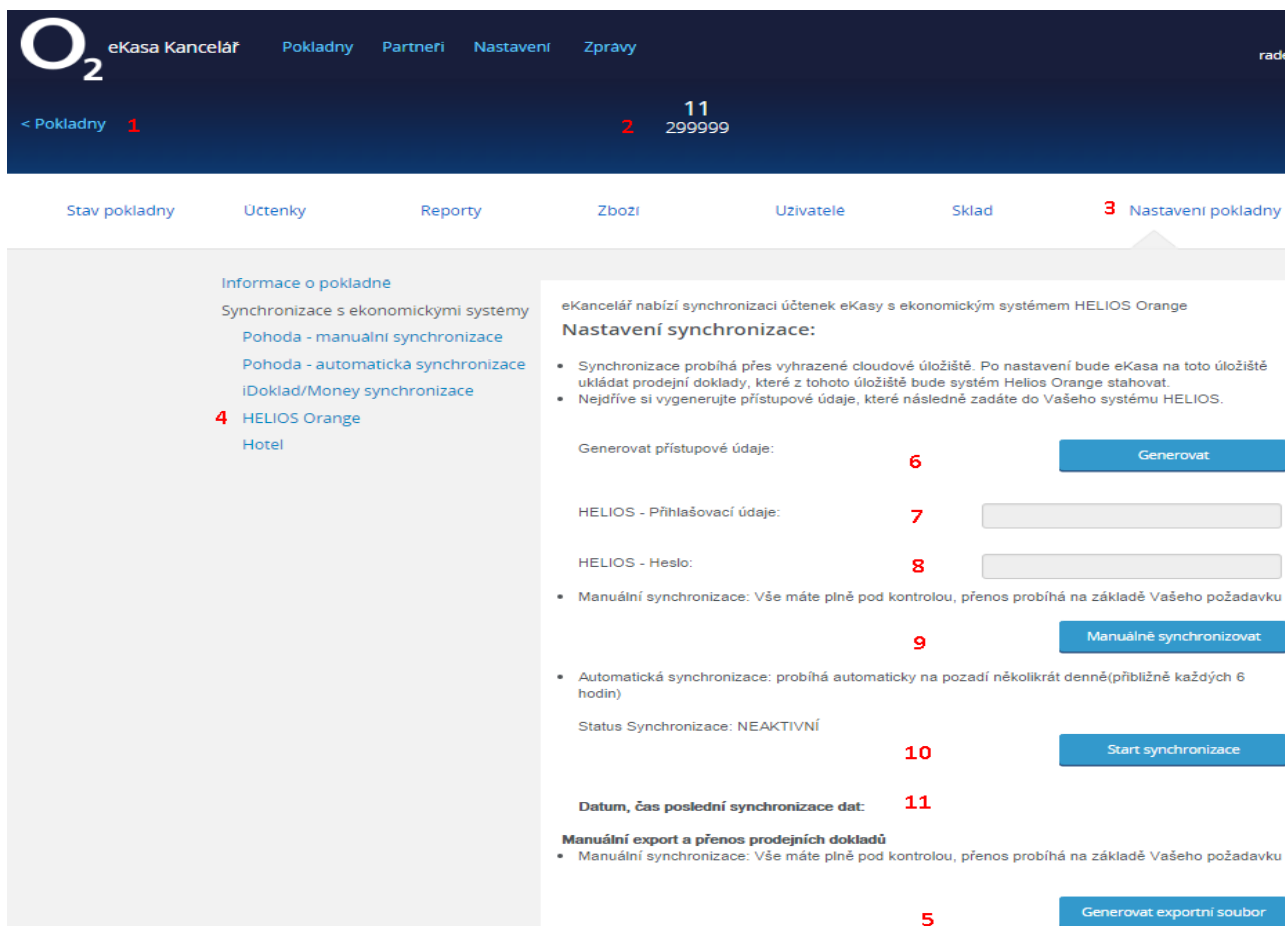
O2 eKasa Kancelář Pokladny Partneři Nastavení Zprávy rad

< Pokladny 1

11
2 299999

Stav pokladny Účtenky Reporty Zboží Uživatelé Sklad 3 Nastavení pokladny

Informace o pokladně
Synchronizace s ekonomickými systémy
Pohoda - manualní synchronizace
Pohoda - automatická synchronizace
iDoklad/Money synchronizace
4 HELIOS Orange
Hotel

eKancelář nabízí synchronizaci účtenek eKasy s ekonomickým systémem HELIOS Orange

Nastavení synchronizace:

- Synchronizace probíhá přes vyhrazené cloudové úložiště. Po nastavení bude eKasa na toto úložiště ukládat prodejní doklady, které z tohoto úložiště bude systém Helios Orange stahovat.
- Nejdříve si vygenerujte přístupové údaje, které následně zadáte do Vašeho systému HELIOS.

Generovat přístupové údaje: 6 Generovat

HELIOS - Přihlašovací údaje: 7

HELIOS - Heslo: 8

- Manuální synchronizace: Vše máte plně pod kontrolou, přenos probíhá na základě Vašeho požadavku

9 Manuálně synchronizovat

- Automatická synchronizace: probíhá automaticky na pozadí několikrát denně(přibližně každých 6 hodin)

Status Synchronizace: NEAKTIVNÍ

10 Start synchronizace

Datum, čas poslední synchronizace dat: 11

Manuální export a přenos prodejních dokladů
- Manuální synchronizace: Vše máte plně pod kontrolou, přenos probíhá na základě Vašeho požadavku

5 Generovat exportní soubor